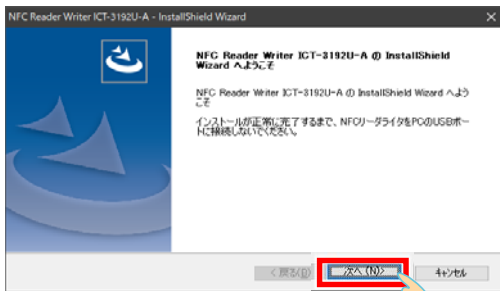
NFC Reader Writer ICT-3192U-A - InstallShield Wizard

NFC Reader Writer ICT-3192U-A の InstallShield Wizard へようこそ

NFC Reader Writer ICT-3192U-A の InstallShield Wizard へようこそ

インストールが正常に完了するまで、NFCリーダライタをPCのUSBポートに接続しないでください。

< 戻る(B)

次へ (N)>

キャンセル